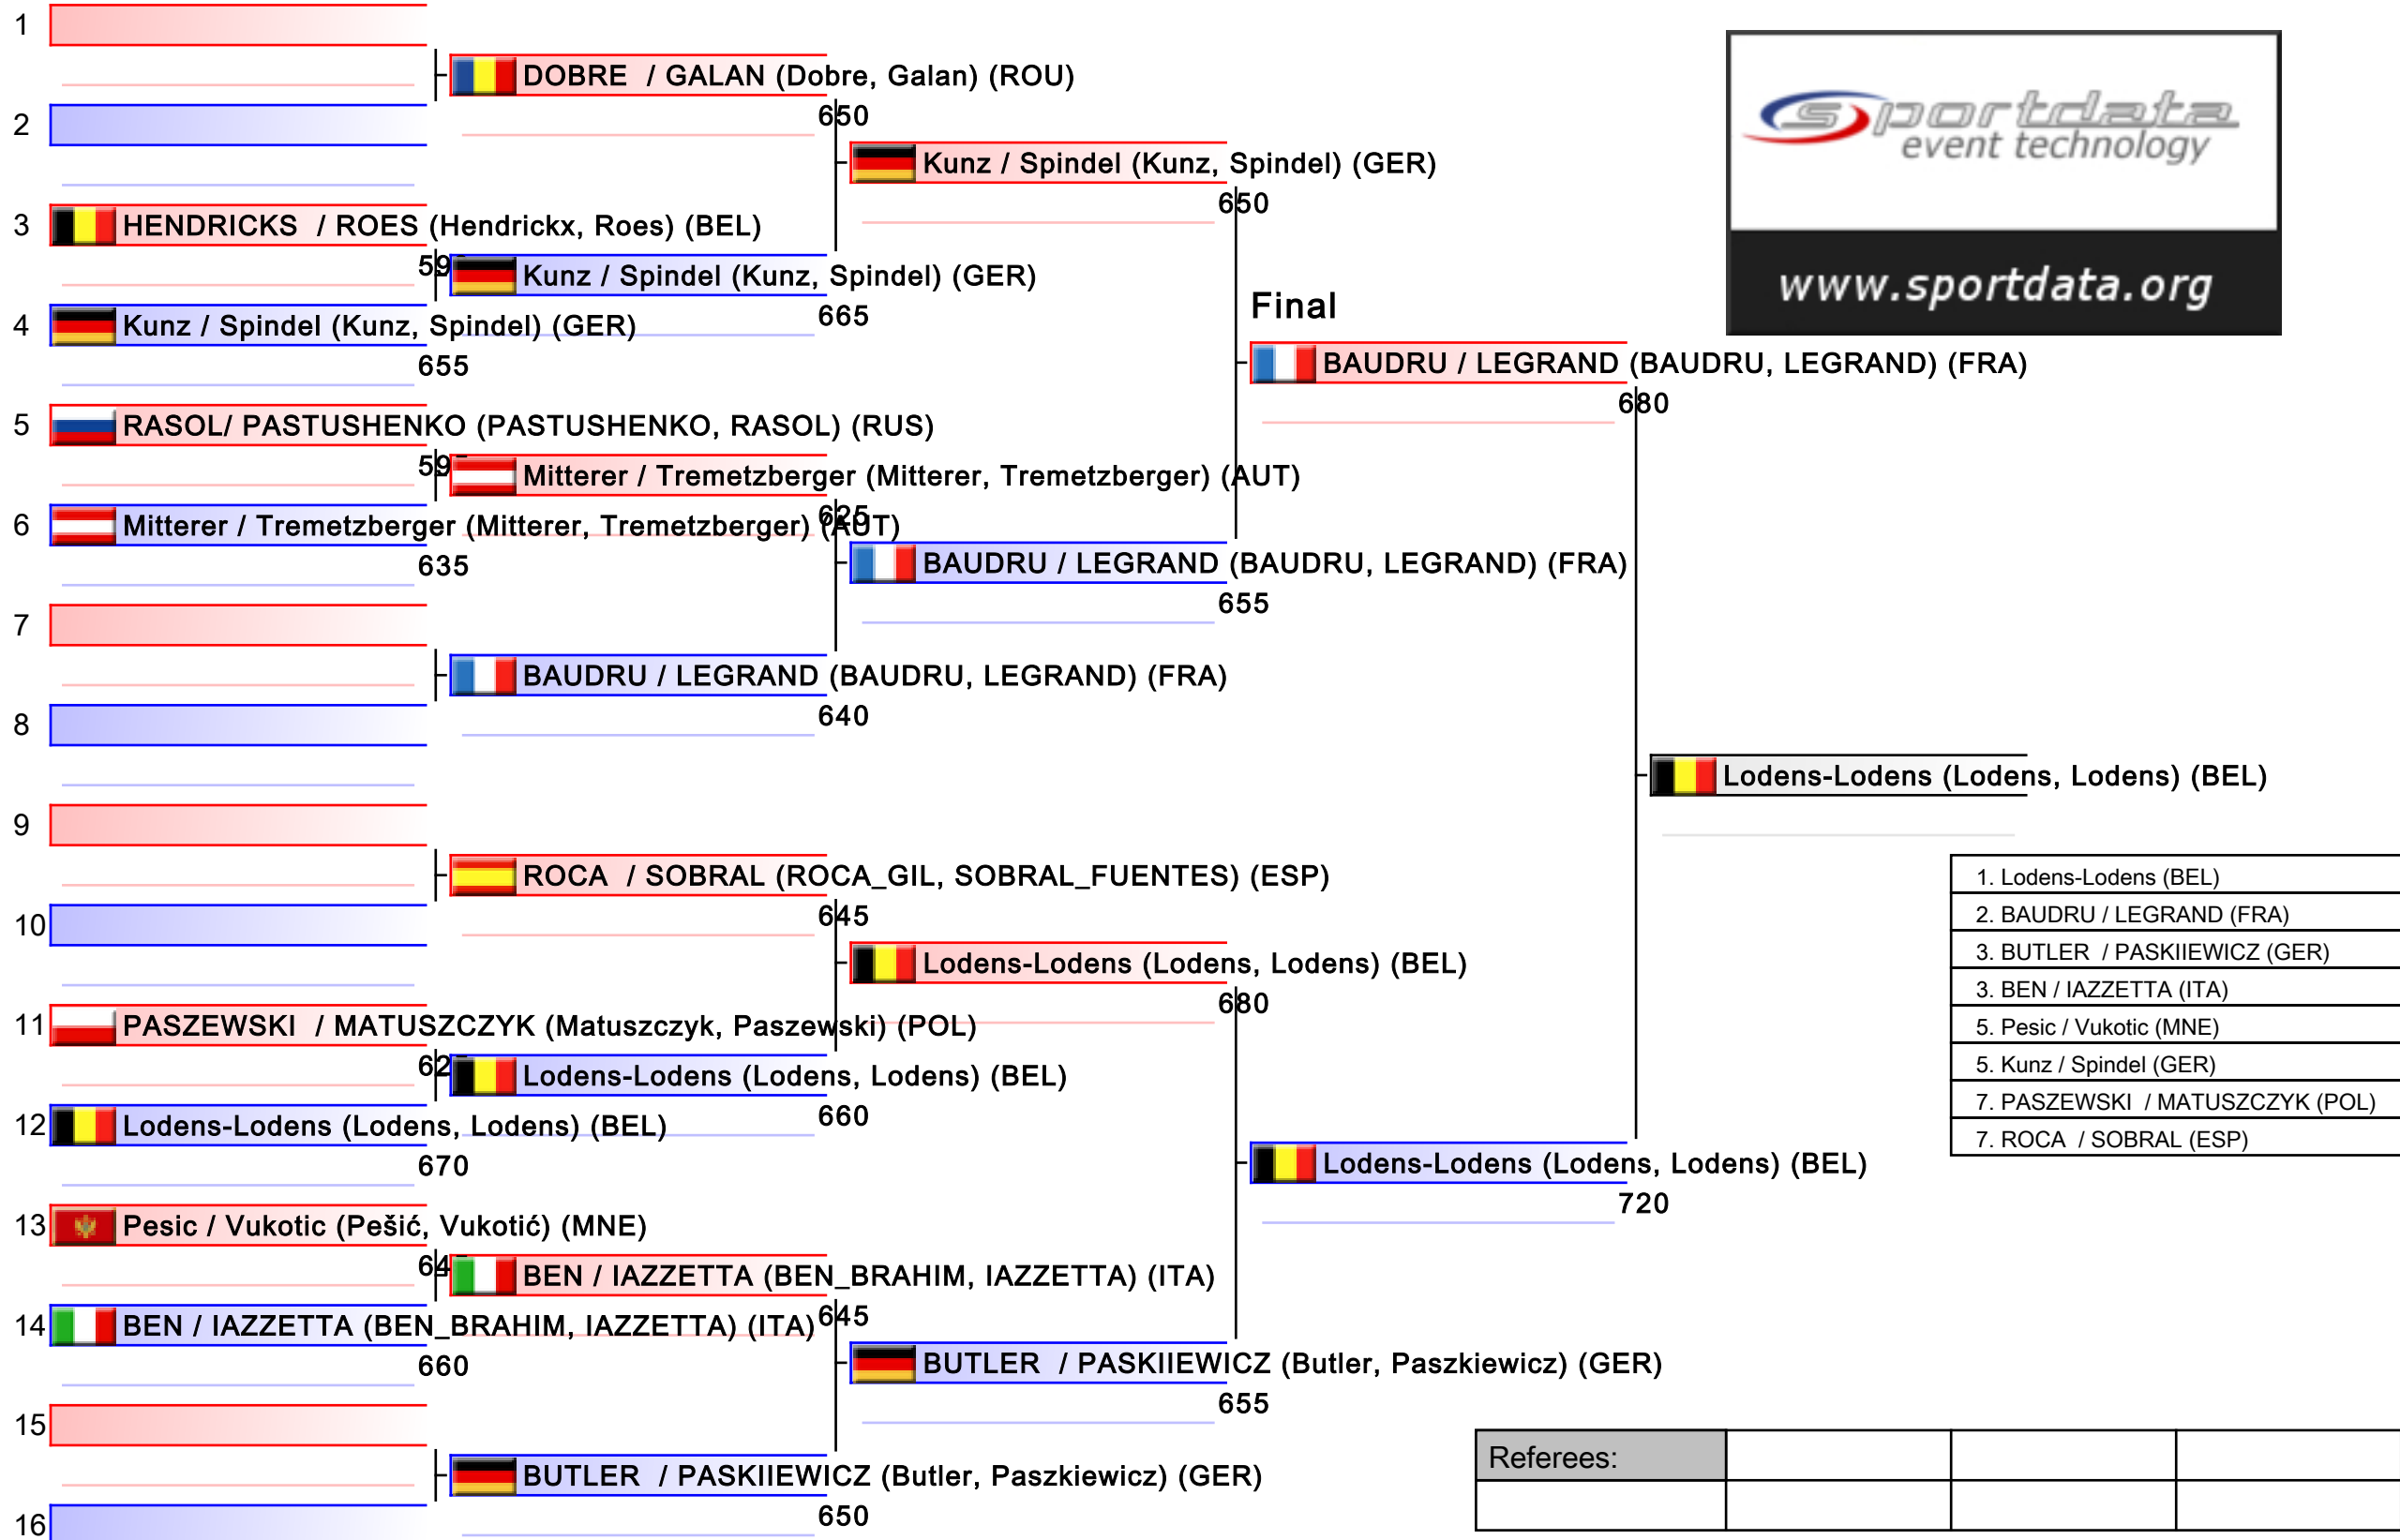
1

DOBRE / GALAN (Dobre, Galan) (ROU)
650

2

Kunz / Spindel (Kunz, Spindel) (GER)
650

3 HENDRICKS / ROES (Hendrickx, Roes) (BEL)
59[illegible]

Kunz / Spindel (Kunz, Spindel) (GER)
665

4 Kunz / Spindel (Kunz, Spindel) (GER)
655

Final

BAUDRU / LEGRAND (BAUDRU, LEGRAND) (FRA)
680

5 RASOL/ PASTUSHENKO (PASTUSHENKO, RASOL) (RUS)
59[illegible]

Mitterer / Tremetzberger (Mitterer, Tremetzberger) (AUT)
625

6 Mitterer / Tremetzberger (Mitterer, Tremetzberger) (AUT)
635

BAUDRU / LEGRAND (BAUDRU, LEGRAND) (FRA)
655

7

BAUDRU / LEGRAND (BAUDRU, LEGRAND) (FRA)
640

8

Lodens-Lodens (Lodens, Lodens) (BEL)

9

ROCA / SOBRAL (ROCA_GIL, SOBRAL_FUENTES) (ESP)
645

10

Lodens-Lodens (Lodens, Lodens) (BEL)
680

11 PASZEWSKI / MATUSZCZYK (Matuszczyk, Paszewski) (POL)
62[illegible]

Lodens-Lodens (Lodens, Lodens) (BEL)
660

12 Lodens-Lodens (Lodens, Lodens) (BEL)
670

Lodens-Lodens (Lodens, Lodens) (BEL)
720

13 Pesic / Vukotic (Pešić, Vukotić) (MNE)
64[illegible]

BEN / IAZZETTA (BEN_BRAHIM, IAZZETTA) (ITA)
645

14 BEN / IAZZETTA (BEN_BRAHIM, IAZZETTA) (ITA)
660

BUTLER / PASKIIEWICZ (Butler, Paszkiewicz) (GER)
655

15

BUTLER / PASKIIEWICZ (Butler, Paszkiewicz) (GER)
650

16

sportdata event technology
www.sportdata.org

1. Lodens-Lodens (BEL)
2. BAUDRU / LEGRAND (FRA)
3. BUTLER / PASKIIEWICZ (GER)
3. BEN / IAZZETTA (ITA)
5. Pesic / Vukotic (MNE)
5. Kunz / Spindel (GER)
7. PASZEWSKI / MATUSZCZYK (POL)
7. ROCA / SOBRAL (ESP)

| Referees: | | | |
|---|---|---|---|
| | | | |